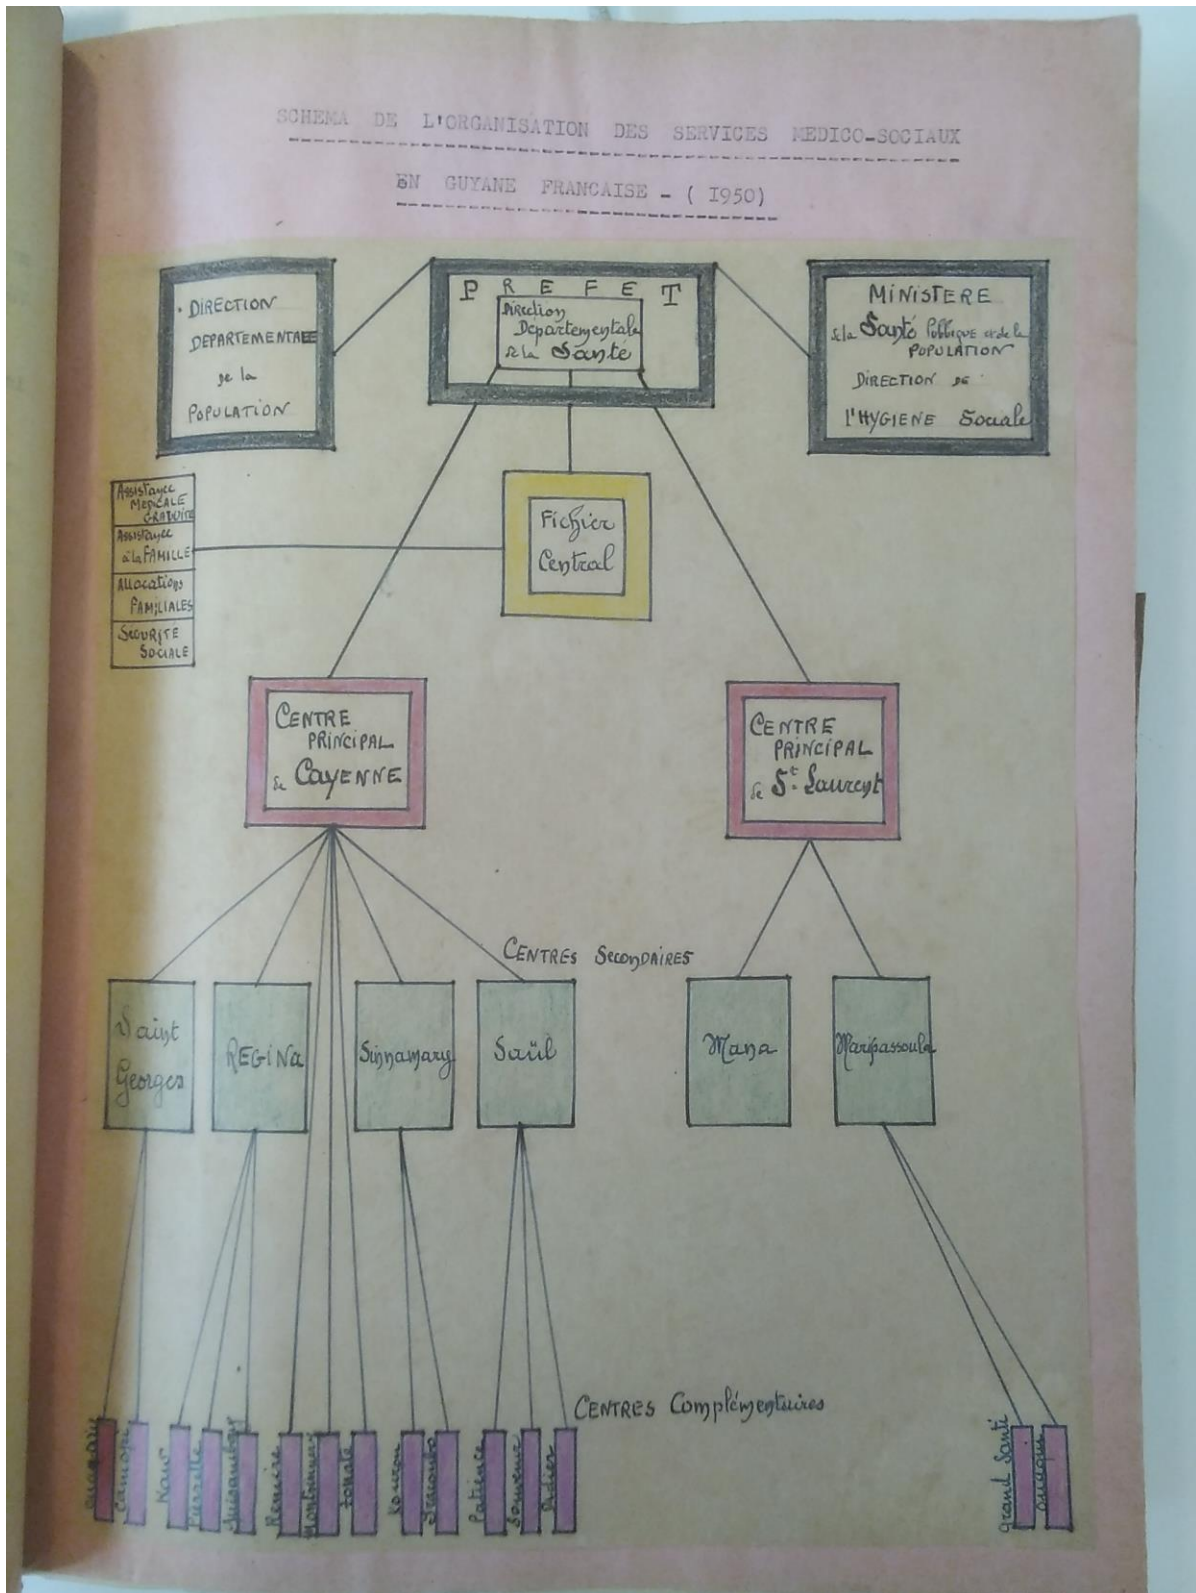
SCHEMA DE L'ORGANISATION DES SERVICES MEDICO-SOCIAUX

EN GUYANE FRANCAISE - ( 1950)

DIRECTION DEPARTEMENTALE de la POPULATION

PREFET

Direction Departementale de la Santé

MINISTERE de la Santé Publique et de la POPULATION

DIRECTION DE L'HYGIENE Sociale

Assistance MEDICALE GRATUITE

Assistance à la FAMILLE

Allocations FAMILIALES

SECURITE SOCIALE

Fichier Central

CENTRE PRINCIPAL de Cayenne

CENTRE PRINCIPAL de St Laurent

CENTRES Secondaires

Saint Georges

REGINA

Sinnamary

Saül

Mana

Maripassoula

CENTRES Complémentaires

Ouanary

Camopi

Kaw

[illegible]

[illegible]

Remire

Montsinnery

Tonate

Kourou

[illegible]

Patience

Souvenir

Dadier

grand Santi

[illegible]